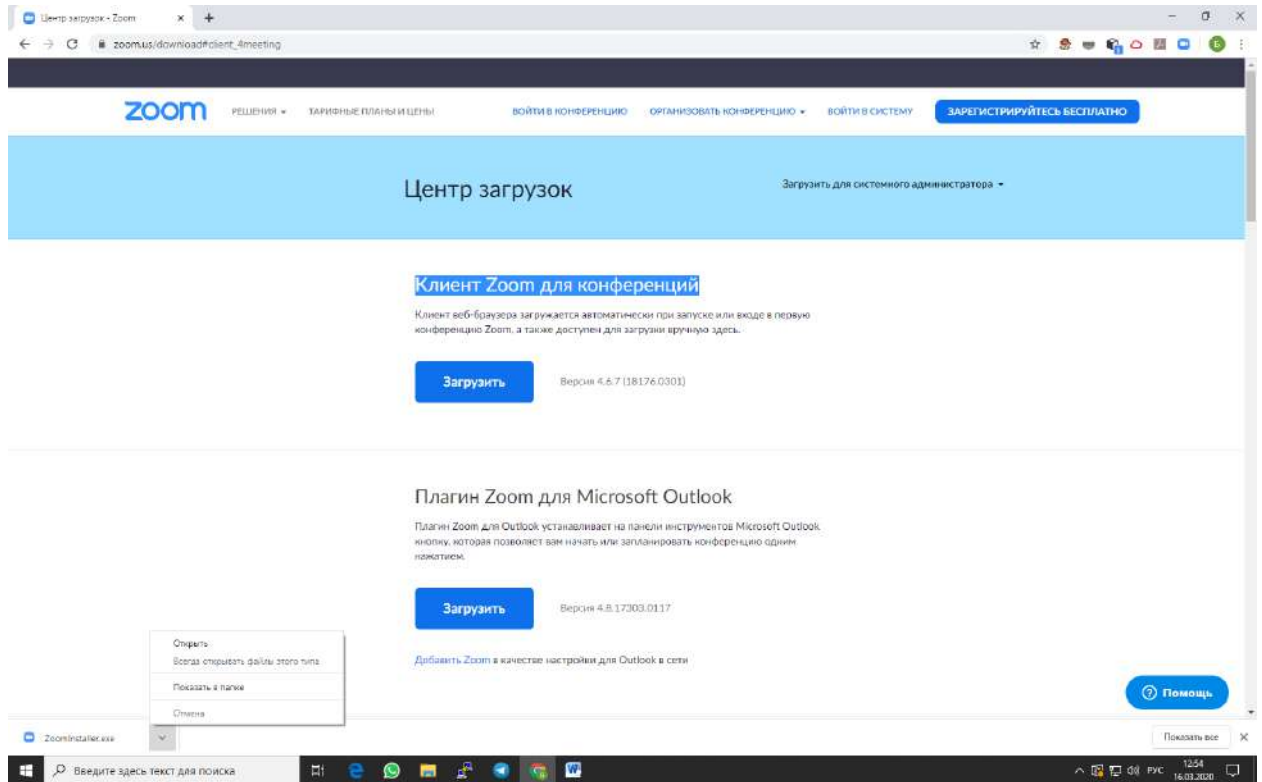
Центр загрузок - Zoom

zoom.us/download#client_4meeting

zoom РЕШЕНИЯ ▾ ТАРИФНЫЕ ПЛАНЫ И ЦЕНЫ ВОЙТИ В КОНФЕРЕНЦИЮ ОРГАНИЗОВАТЬ КОНФЕРЕНЦИЮ ▾ ВОЙТИ В СИСТЕМУ ЗАРЕГИСТРИРУЙТЕСЬ БЕСПЛАТНО

Центр загрузок

Загрузить для системного администратора ▾

Клиент Zoom для конференций

Клиент веб-браузера загружается автоматически при запуске или входе в первую конференцию Zoom, а также доступен для загрузки вручную здесь.

Загрузить

Версия 4.6.7 (18176.0301)

Плагин Zoom для Microsoft Outlook

Плагин Zoom для Outlook устанавливает на панели инструментов Microsoft Outlook кнопку, которая позволяет вам начать или запланировать конференцию одним нажатием.

Загрузить

Версия 4.8.17303.0117

Открыть
Всегда открывать файлы этого типа
Показать в папке
Отмена

Добавить Zoom в качестве настройки для Outlook в сети

Помощь

ZoomInstaller.exe

Показать все

Введите здесь текст для поиска

РУС 12:54 16.03.2020